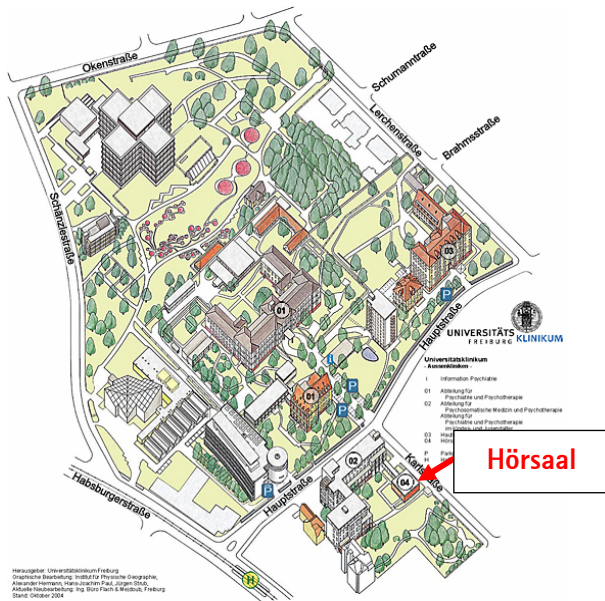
Okenstraße

Schumannstraße

Lerchenstraße

Brahmsstraße

Schänzlestraße

Hauptstraße

Habsburgerstraße

Hauptstraße

Karlstraße

01

01

02

03

04

i

P

P

P

P

H

UNIVERSITÄTS
FREIBURG
KLINIKUM

Universitätsklinikum
- Aussenklinikum -

i Information Psychiatrie

01 Abteilung für
Psychiatrie und Psychotherapie

02 Abteilung für
Psychosomatische Medizin und Psychotherapie
Abteilung für
Psychiatrie und Psychotherapie
im Kindes- und Jugendalter

03 Hau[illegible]

04 Hörs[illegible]

P Park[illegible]

H Hal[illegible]

Hörsaal

Herausgeber: Universitätsklinikum Freiburg
Graphische Bearbeitung: Institut für Physische Geographie,
Alexander Hermann, Hans-Joachim Paul, Jürgen Strub,
Aktuelle Neubearbeitung: Ing. Büro Flach & Weidaub, Freiburg
Stand: Oktober 2004